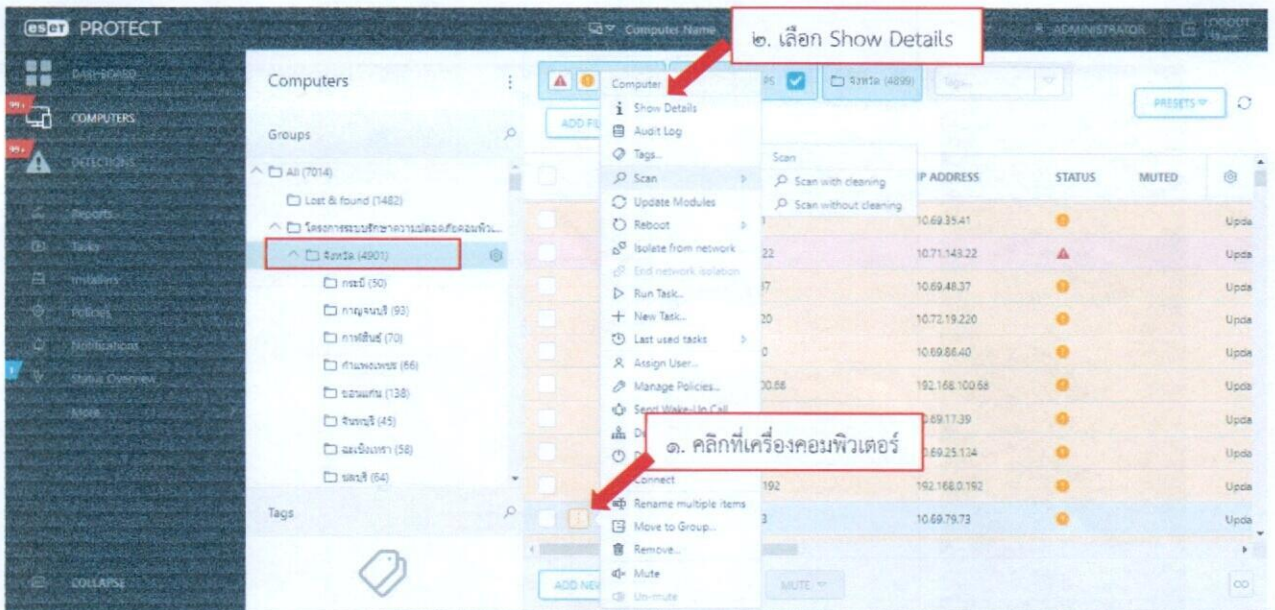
eset PROTECT

Computer Name

๒. เลือก Show Details

ADMINISTRATOR

LOGOUT

DASHBOARD

COMPUTERS

DETECTIONS

Reports

Tasks

Installers

Policies

Notifications

Status Overview

More

COLLAPSE

Computers

Groups

All (7014)

Lost & found (1482)

โครงการระบบรักษาความปลอดภัยคอมพิวเ...

จังหวัด (4901)

กระบี่ (50)

กาญจนบุรี (93)

กาฬสินธุ์ (70)

กำแพงเพชร (66)

ขอนแก่น (138)

จันทบุรี (45)

ฉะเชิงเทรา (58)

ชลบุรี (64)

Tags

Computer

Show Details

Audit Log

Tags...

Scan

Update Modules

Reboot

Isolate from network

End network isolation

Run Task...

New Task...

Last used tasks

Assign User...

Manage Policies...

Send Wake-Up Call

Connect

Rename multiple items

Move to Group...

Remove...

Mute

Un-mute

Scan

Scan with cleaning

Scan without cleaning

จังหวัด (4899)

Tags...

PRESETS

ADD FI

IP ADDRESS

STATUS

MUTED

10.69.35.41

10.71.143.22

10.69.48.37

10.72.19.220

10.69.86.40

192.168.100.68

10.69.17.39

10.69.25.134

192.168.0.192

10.69.79.73

Upda

Upda

Upda

Upda

Upda

Upda

Upda

Upda

Upda

Upda

๑. คลิกที่เครื่องคอมพิวเตอร์

ADD NEW

MUTE